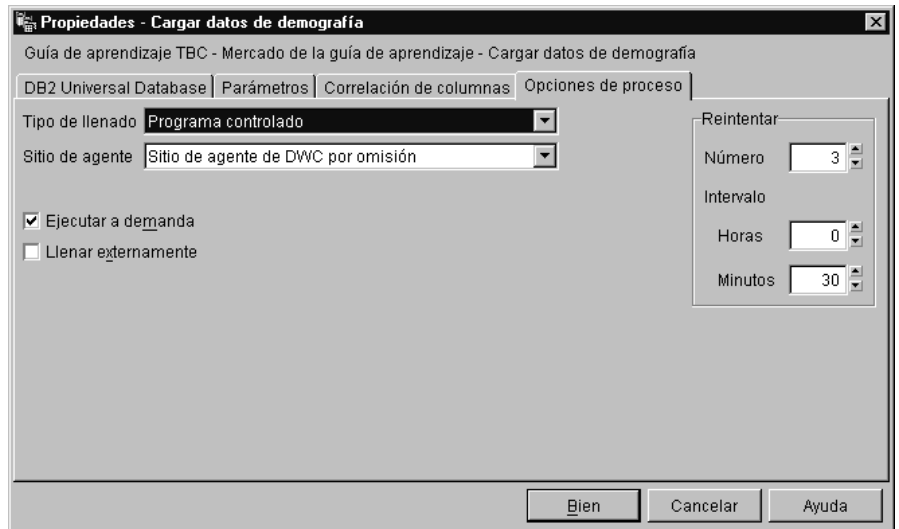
Propiedades - Cargar datos de demografía

Guía de aprendizaje TBC - Mercado de la guía de aprendizaje - Cargar datos de demografía

DB2 Universal Database | Parámetros | Correlación de columnas | Opciones de proceso

Tipo de llenado Programa controlado

Sitio de agente Sitio de agente de DWC por omisión

☑ Ejecutar a demanda

☐ Llenar externamente

Reintentar

Número 3

Intervalo

Horas 0

Minutos 30

Bien | Cancelar | Ayuda